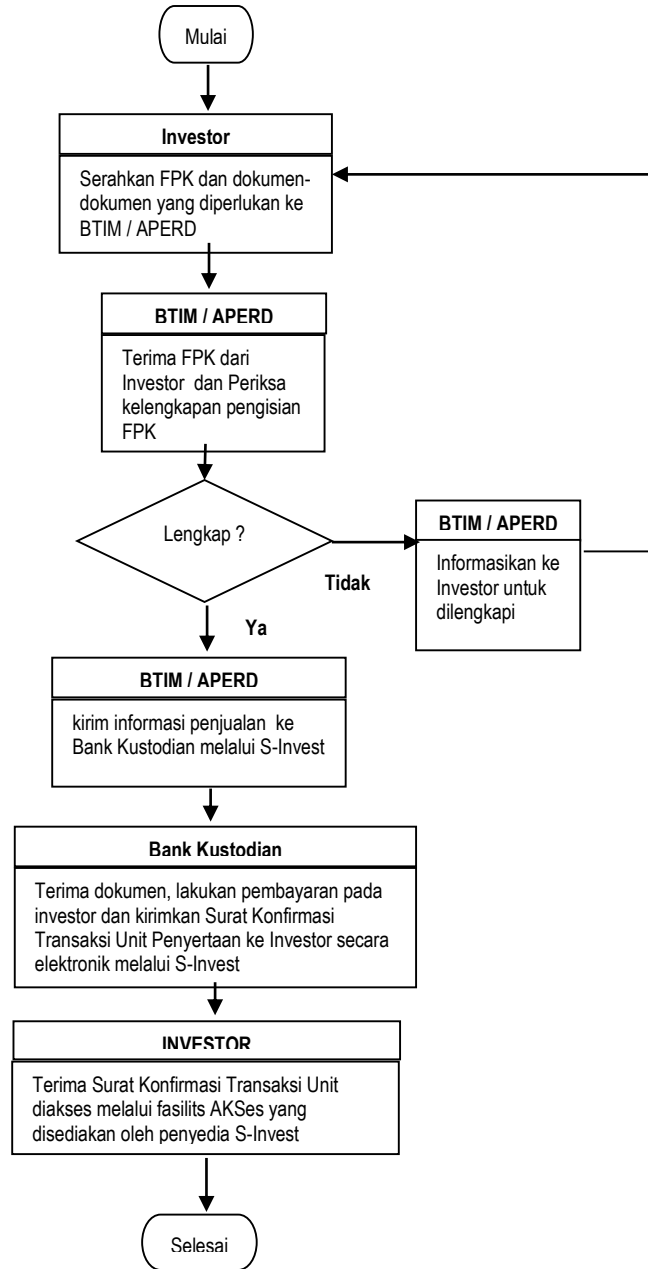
Mulai

Investor

Serahkan FPK dan dokumen-dokumen yang diperlukan ke BTIM / APERD

BTIM / APERD

Terima FPK dari Investor dan Periksa kelengkapan pengisian FPK

Lengkap ?

Tidak

BTIM / APERD

Informasikan ke Investor untuk dilengkapi

Ya

BTIM / APERD

kirim informasi penjualan ke Bank Kustodian melalui S-Invest

Bank Kustodian

Terima dokumen, lakukan pembayaran pada investor dan kirimkan Surat Konfirmasi Transaksi Unit Penyertaan ke Investor secara elektronik melalui S-Invest

INVESTOR

Terima Surat Konfirmasi Transaksi Unit diakses melalui fasilits AKSes yang disediakan oleh penyedia S-Invest

Selesai